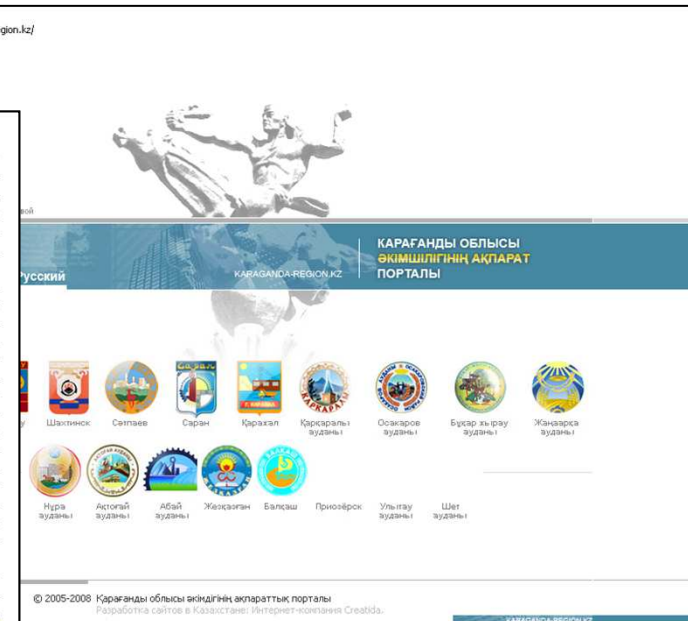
gion.kz/

вой

Русский

KARAGANDA-REGION.KZ

ҚАРАҒАНДЫ ОБЛЫСЫ
ӘКІМШІЛІГІНІҢ АҚПАРАТ
ПОРТАЛЫ

у Шахтинск Сәтпаев Саран Қарағал Қарқаралы ауданы Осакаров ауданы Бұқар жырау ауданы Жаңаарқа ауданы

Нұра ауданы Ақтоғай ауданы Абай ауданы Жезқазған Балқаш Приозёрск Ұлытау ауданы Шет ауданы

© 2005-2008 Қарағанды облысы әкімдігінің ақпараттық порталы
Разработка сайтов в Казахстане: Интернет-компания Creatida.

KARAGANDA-REGION.KZ